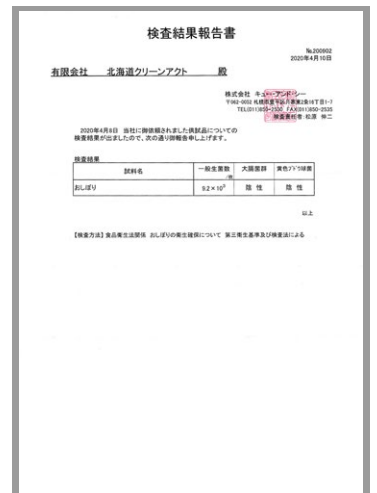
検査結果報告書

№200602
2020年4月10日

有限会社　北海道クリーンアクト　　殿

株式会社 キュー・アンド・ー
〒062-0052 札幌市豊平区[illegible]
TEL(011)850-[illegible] FAX(011)850-2535
検査責任者 松原 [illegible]

2020年4月8日 当社に御依頼されました供試品についての検査結果が出ましたので、次の通り御報告申し上げます。

検査結果

| 試料名 | 一般生菌数 (個) | 大腸菌群 | 黄色ブドウ球菌 |
|---|---|---|---|
| おしぼり | $9.2\times10^{3}$ | 陰 性 | 陰 性 |

以上

【検査方法】食品衛生法関係 おしぼりの衛生確保について 第三衛生基準及び検査法による